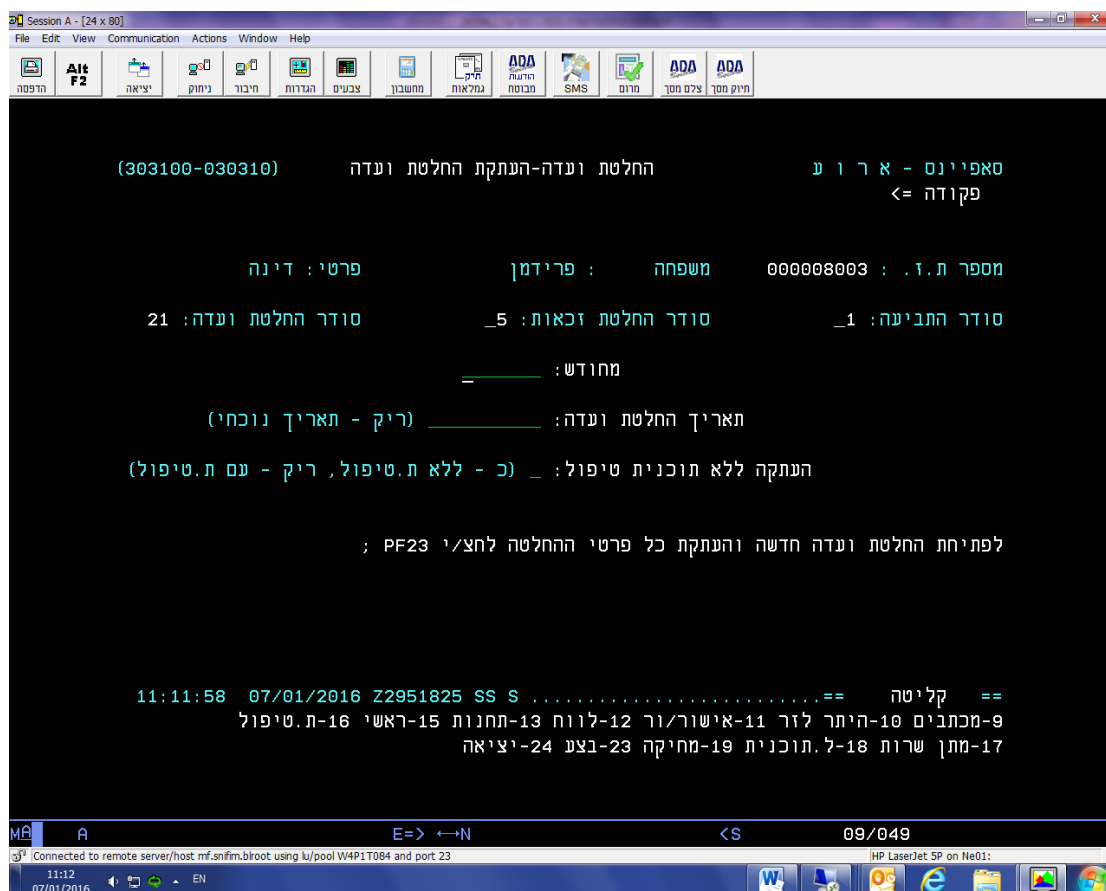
Session A - [24 x 80]
File Edit View Communication Actions Window Help
הדפסה
Alt F2
יציאה
ניתוק
חיבור
הגדרות
צבעים
מחשבון
גמלאות
ADA הודעות מבוטח
SMS
מרום
ADA צלם מסך
ADA חיוק מסך

סאפיינס - א ר ו ע החלטת ועדה-העתקת החלטת ועדה (303100-030310)
פקודה =>

מספר ת.ז. : 000008003 משפחה : פרידמן פרטי: דינה

סודר התביעה: 1_ סודר החלטת זכאות: 5_ סודר החלטת ועדה: 21

מחודש: _______

תאריך החלטת ועדה: ________ (ריק - תאריך נוכחי)

העתקה ללא תוכנית טיפול: _ (כ - ללא ת.טיפול, ריק - עם ת.טיפול)

לפתיחת החלטת ועדה חדשה והעתקת כל פרטי ההחלטה לחצ/י PF23 ;

== קליטה ==.......................... SS S Z2951825 07/01/2016 11:11:58
9-מכתבים 10-היתר לזר 11-אישור/ור 12-לווח 13-תחנות 15-ראשי 16-ת.טיפול
17-מתן שרות 18-ל.תוכנית 19-מחיקה 23-בצע 24-יציאה

MA A E=> ←→N <S 09/049
Connected to remote server/host mf.snifim.bbroot using lu/pool W4P1T084 and port 23
HP LaserJet 5P on Ne01:
11:12
07/01/2016
EN